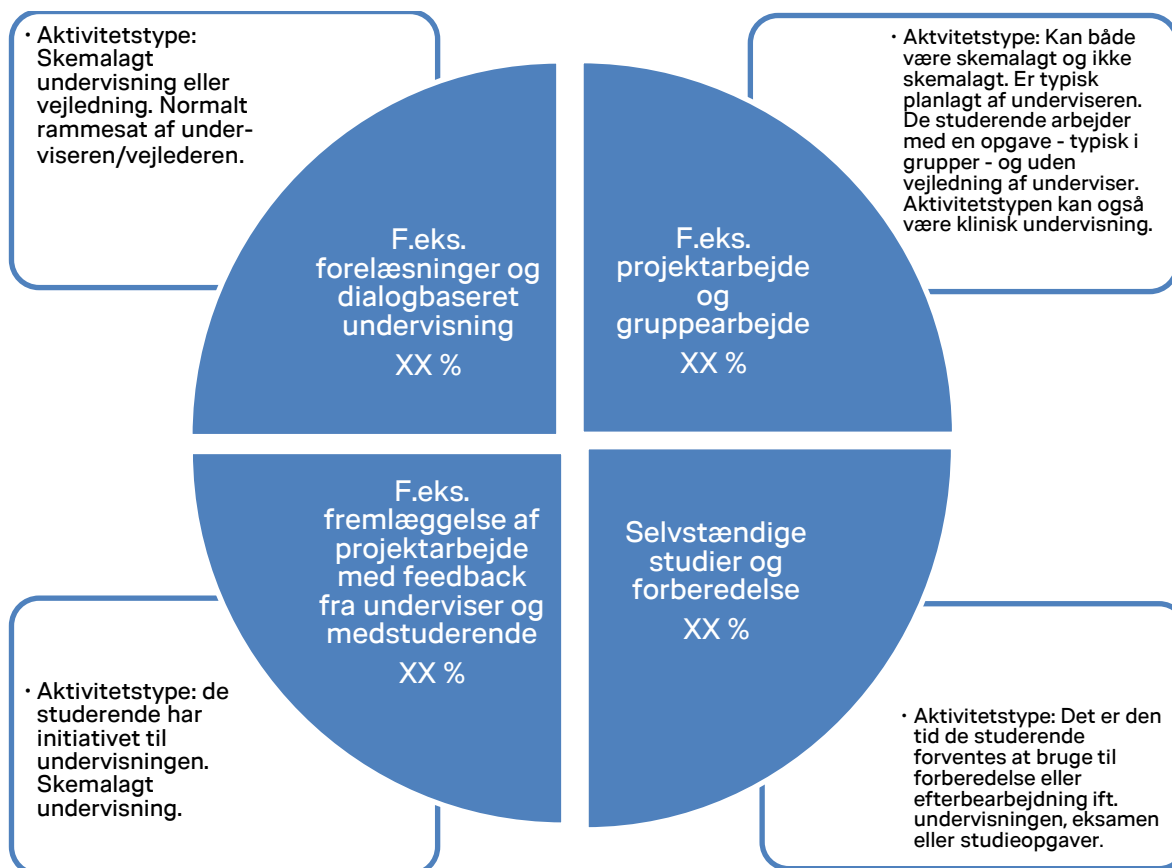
• Aktivitetstype: Skemalagt undervisning eller vejledning. Normalt rammesat af underviseren/vejlederen.

F.eks. forelæsninger og dialogbaseret undervisning

XX %

• Aktivitetstype: Kan både være skemalagt og ikke skemalagt. Er typisk planlagt af underviseren. De studerende arbejder med en opgave - typisk i grupper - og uden vejledning af underviser. Aktivitetstypen kan også være klinisk undervisning.

F.eks. projektarbejde og gruppearbejde

XX %

F.eks. fremlæggelse af projektarbejde med feedback fra underviser og medstuderende

XX %

Selvstændige studier og forberedelse

XX %

• Aktivitetstype: de studerende har initiativet til undervisningen. Skemalagt undervisning.

• Aktivitetstype: Det er den tid de studerende forventes at bruge til forberedelse eller efterbearbejdning ift. undervisningen, eksamen eller studieopgaver.